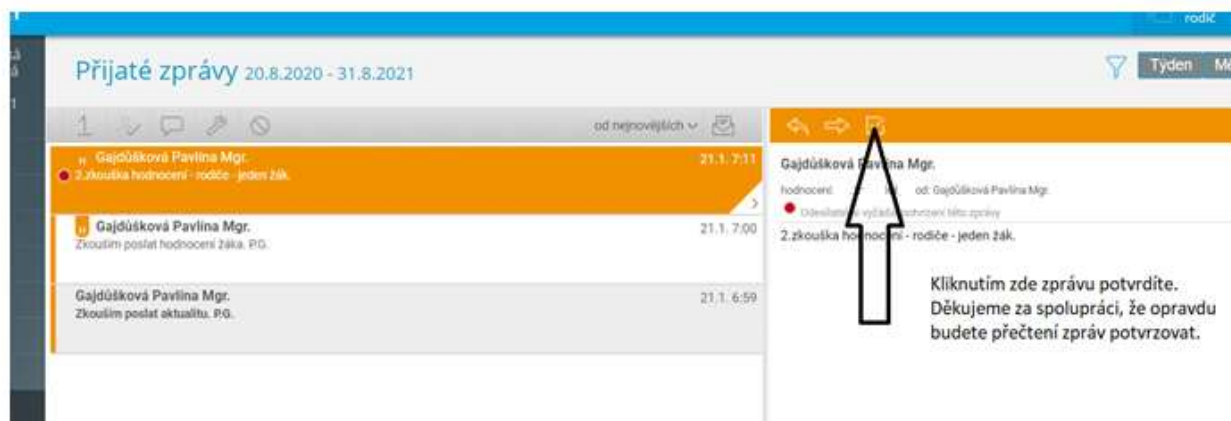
rodič

Přijaté zprávy 20.8.2020 - 31.8.2021

Týden Mě

od nejnovějších

Gajdůšková Pavlína Mgr.
2.zkouška hodnocení - rodiče - jeden žák.
21.1. 7:11

Gajdůšková Pavlína Mgr.
Zkouším poslat hodnocení žáka. P.G.
21.1. 7:00

Gajdůšková Pavlína Mgr.
Zkouším poslat aktualitu. P.G.
21.1. 6:59

Gajdůšková Pavlína Mgr.
hodnocení od: Gajdůšková Pavlína Mgr.
Odesílatel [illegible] vyžaduje potvrzení této zprávy
2.zkouška hodnocení - rodiče - jeden žák.

Kliknutím zde zprávu potvrdíte. Děkujeme za spolupráci, že opravdu budete přečtení zpráv potvrzovat.